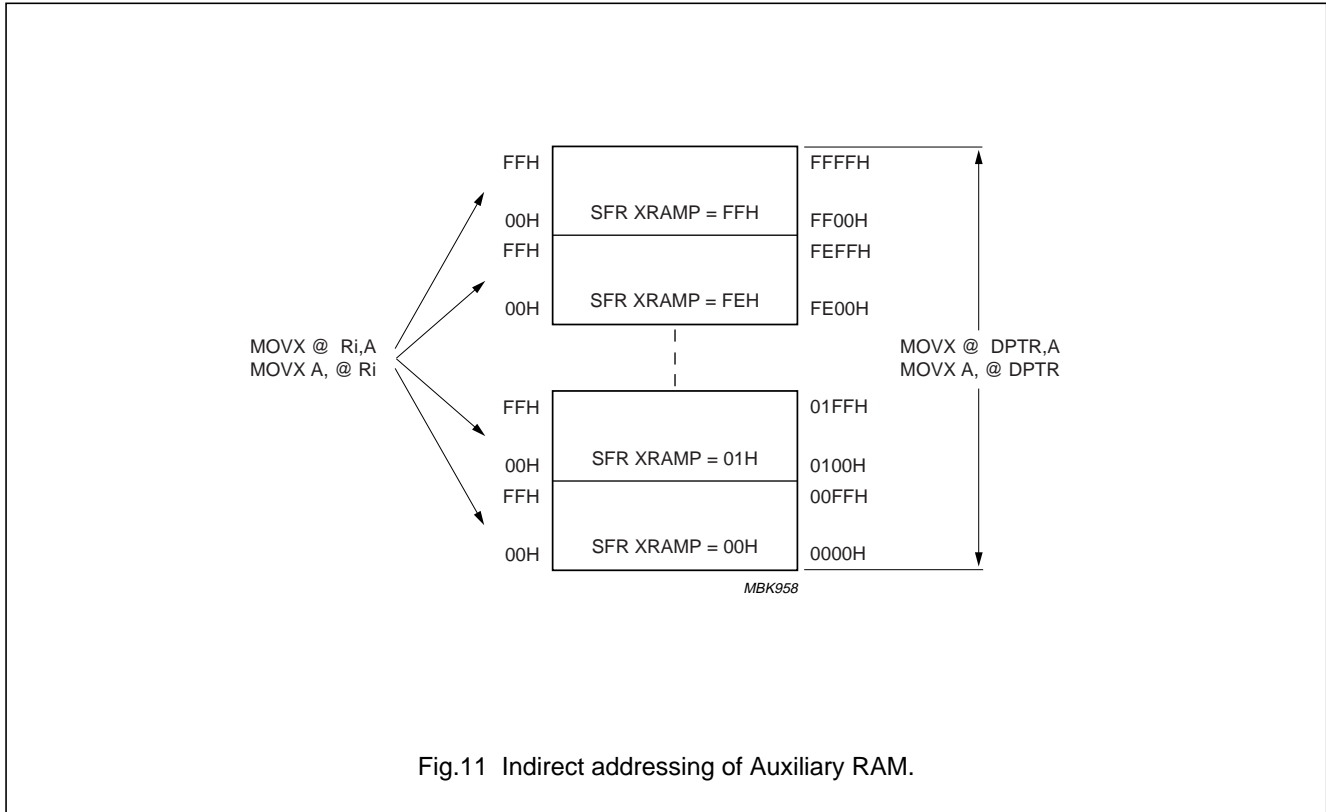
FFH
00H
SFR XRAMP = FFH
FFFFH
FF00H

FFH
00H
SFR XRAMP = FEH
FEFFH
FE00H

MOVX @ Ri,A
MOVX A, @ Ri

MOVX @ DPTR,A
MOVX A, @ DPTR

FFH
00H
SFR XRAMP = 01H
01FFH
0100H

FFH
00H
SFR XRAMP = 00H
00FFH
0000H

MBK958

Fig.11 Indirect addressing of Auxiliary RAM.